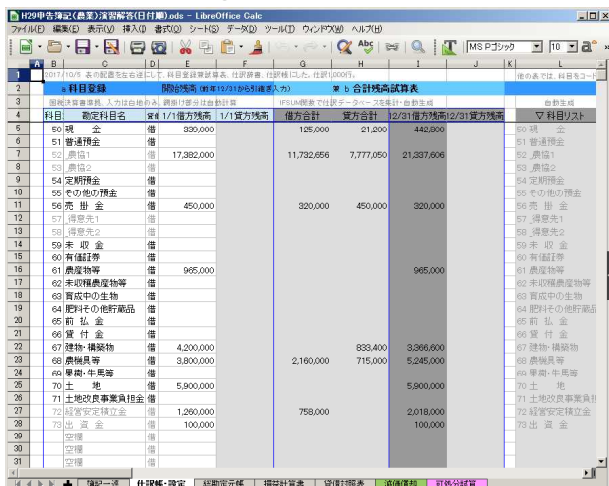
H29申告簿記(農業)演習解答(日付順).ods - LibreOffice Calc

ファイル(F) 編集(E) 表示(V) 挿入(I) 書式(O) シート(S) データ(D) ツール(T) ウィンドウ(W) ヘルプ(H)

MS Pゴシック 10

| | A | B | C | D | E | F | G | H | I | J | K | L |
|---|---|---|---|---|---|---|---|---|---|---|---|---|
| 1 | 2017/10/5 表の配置を左右逆にして、科目登録貸借試算表、仕訳帳表、仕訳帳にした。仕訳1000行。 | | | | | | | | | | | 他の表では、科目をコード |
| 2 | | a 科目登録 | | | 開始残高 (前年12/31から引継ぎ入力) | | 第 b 合計残高試算表 | | | | | |
| 3 | | 前期決算書準備。入力は白色の科目 | | | 期首は前年繰越自動計算 | | IFSUM関数で仕訳データベース集計・自動生成 | | | | | 自動生成 |
| 4 | 科目 | | 勘定科目名 | 貸借 | 1/1借方残高 | 1/1貸方残高 | 借方合計 | 貸方合計 | 12/31借方残高 | 12/31貸方残高 | | ▽ 科目リスト |
| 5 | | 50 | 現 金 | 借 | 330,000 | | 125,000 | 21,200 | 442,800 | | | 50 現 金 |
| 6 | | 51 | 普通預金 | 借 | | | | | | | | 51 普通預金 |
| 7 | | 52 | 農協1 | 借 | 17,382,000 | | 11,732,656 | 7,777,050 | 21,337,606 | | | 52 農協1 |
| 8 | | 53 | 農協2 | 借 | | | | | | | | 53 農協2 |
| 9 | | 54 | 定期預金 | 借 | | | | | | | | 54 定期預金 |
| 10 | | 55 | その他の預金 | 借 | | | | | | | | 55 その他の預金 |
| 11 | | 56 | 売 掛 金 | 借 | 450,000 | | 320,000 | 450,000 | 320,000 | | | 56 売 掛 金 |
| 12 | | 57 | 得意先1 | 借 | | | | | | | | 57 得意先1 |
| 13 | | 58 | 得意先2 | 借 | | | | | | | | 58 得意先2 |
| 14 | | 59 | 未 収 金 | 借 | | | | | | | | 59 未 収 金 |
| 15 | | 60 | 有価証券 | 借 | | | | | | | | 60 有価証券 |
| 16 | | 61 | 農産物等 | 借 | 965,000 | | | | 965,000 | | | 61 農産物等 |
| 17 | | 62 | 未収穫農産物等 | 借 | | | | | | | | 62 未収穫農産物等 |
| 18 | | 63 | 育成中の生物 | 借 | | | | | | | | 63 育成中の生物 |
| 19 | | 64 | 肥料その他貯蔵品 | 借 | | | | | | | | 64 肥料その他貯蔵品 |
| 20 | | 65 | 前 払 金 | 借 | | | | | | | | 65 前 払 金 |
| 21 | | 66 | 貸 付 金 | 借 | | | | | | | | 66 貸 付 金 |
| 22 | | 67 | 建物・構築物 | 借 | 4,200,000 | | | 833,400 | 3,366,600 | | | 67 建物・構築物 |
| 23 | | 68 | 農機具等 | 借 | 3,800,000 | | 2,160,000 | 715,000 | 5,245,000 | | | 68 農機具等 |
| 24 | | 69 | 果樹・牛馬等 | 借 | | | | | | | | 69 果樹・牛馬等 |
| 25 | | 70 | 土 地 | 借 | 5,900,000 | | | | 5,900,000 | | | 70 土 地 |
| 26 | | 71 | 土地改良事業負担金 | 借 | | | | | | | | 71 土地改良事業負担 |
| 27 | | 72 | 経営安定積立金 | 借 | 1,260,000 | | 758,000 | | 2,018,000 | | | 72 経営安定積立金 |
| 28 | | 73 | 出 資 金 | 借 | 100,000 | | | | 100,000 | | | 73 出 資 金 |
| 29 | | | 空欄 | 借 | | | | | | | | |
| 30 | | | 空欄 | 借 | | | | | | | | |
| 31 | | | 空欄 | 借 | | | | | | | | |

簿記一巡 | 仕訳帳・設定 | 総勘定元帳 | 損益計算書 | 貸借対照表 | 減価償却 | 財務分析等